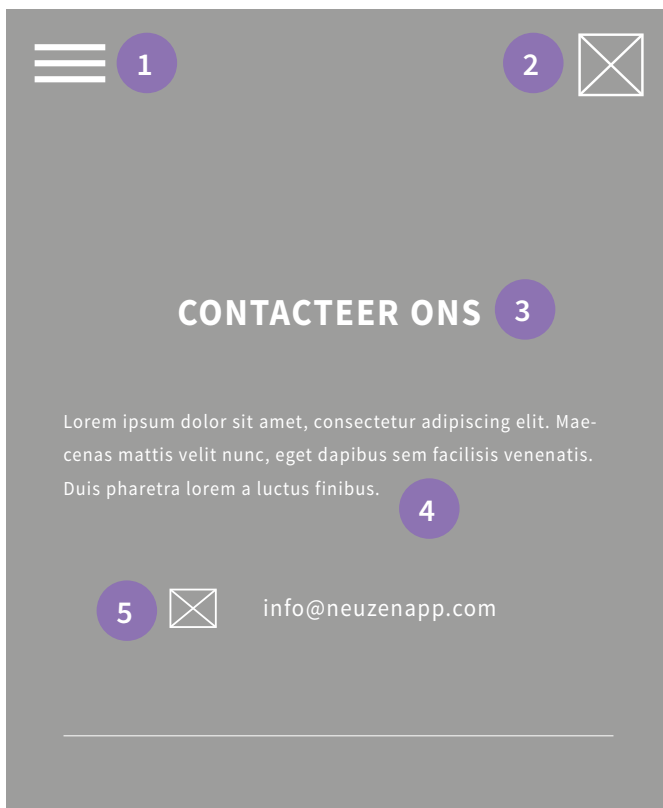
1

2

CONTACTEER ONS 3

Lorem ipsum dolor sit amet, consectetur adipiscing elit. Maecenas mattis velit nunc, eget dapibus sem facilisis venenatis. Duis pharetra lorem a luctus finibus.

4

5

info@neuzenapp.com